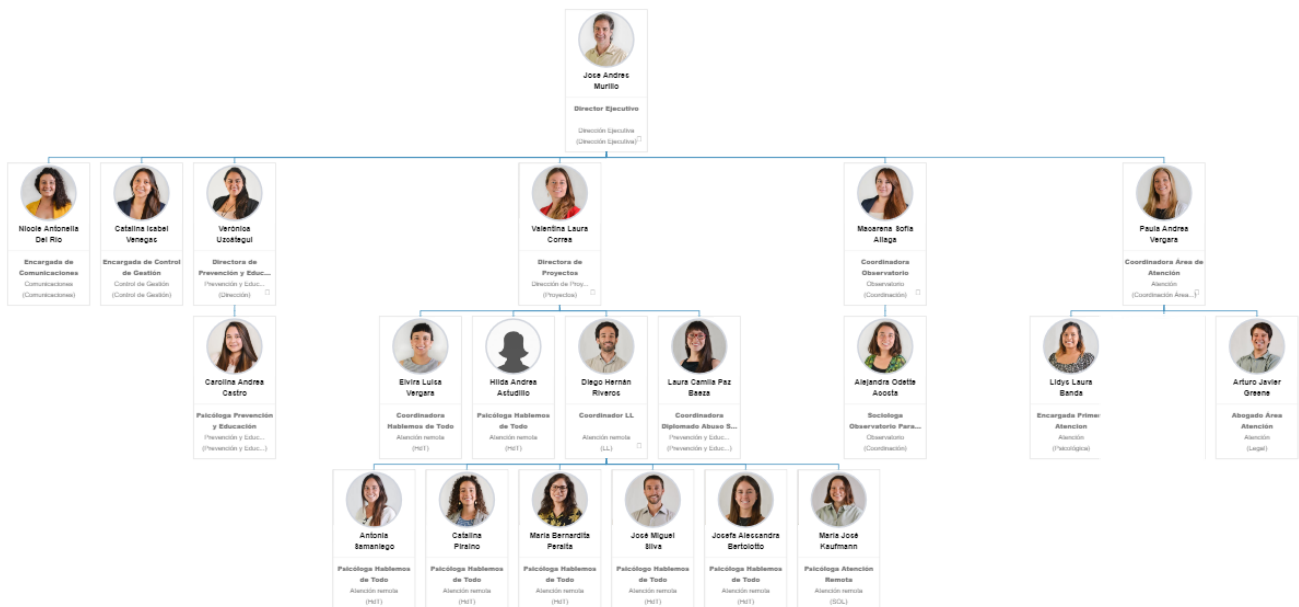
Jose Andres Murillo
Director Ejecutivo
Dirección Ejecutiva (Dirección Ejecutiva)

Nicole Antonella Del Rio
Encargada de Comunicaciones
Comunicaciones (Comunicaciones)

Catalina Isabel Venegas
Encargada de Control de Gestión
Control de Gestión (Control de Gestión)

Verónica Uzcátegui
Directora de Prevención y Educ...
Prevención y Educ... (Dirección)

Carolina Andrea Castro
Psicóloga Prevención y Educación
Prevención y Educ... (Prevención y Educ...)

Valentina Laura Correa
Directora de Proyectos
Dirección de Proy... (Proyectos)

Elvira Luisa Vergara
Coordinadora Hablemos de Todo
Atención remota (HdT)

Hilda Andrea Astudillo
Psicóloga Hablemos de Todo
Atención remota (HdT)

Diego Hernán Riveros
Coordinador LL
Atención remota (LL)

Laura Camila Paz Baeza
Coordinadora Diplomado Abuso S...
Prevención y Educ... (Prevención y Educ...)

Antonia Samaniego
Psicóloga Hablemos de Todo
Atención remota (HdT)

Catalina Piraino
Psicóloga Hablemos de Todo
Atención remota (HdT)

Maria Bernardita Peralta
Psicóloga Hablemos de Todo
Atención remota (HdT)

José Miguel Silva
Psicólogo Hablemos de Todo
Atención remota (HdT)

Josefa Alessandra Bertolotto
Psicóloga Hablemos de Todo
Atención remota (HdT)

Maria José Kaufmann
Psicóloga Atención Remota
Atención remota (SOL)

Macarena Sofia Aliaga
Coordinadora Observatorio
Observatorio (Coordinación)

Alejandra Odette Acosta
Socióloga Observatorio Para...
Observatorio (Coordinación)

Paula Andrea Vergara
Coordinadora Área de Atención
Atención (Coordinación Área...)

Lidys Laura Banda
Encargada Primer Atencion
Atención (Psicológica)

Arturo Javier Greene
Abogado Área Atención
Atención (Legal)